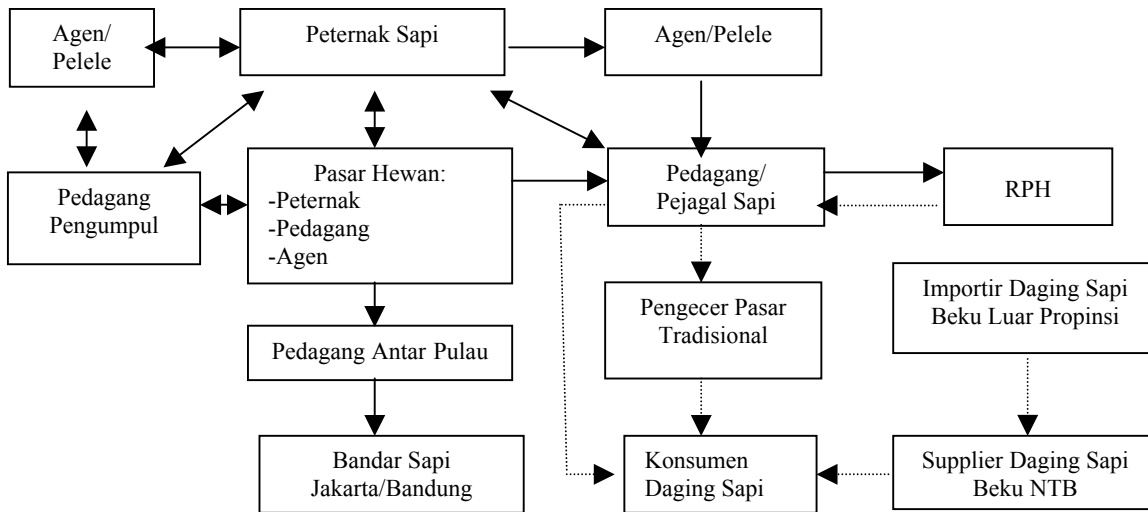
Agen/ Pelele

Peternak Sapi

Agen/Pelele

Pedagang Pengumpul

Pasar Hewan:
-Peternak
-Pedagang
-Agen

Pedagang/ Pejagal Sapi

RPH

Pengecer Pasar Tradisional

Importir Daging Sapi Beku Luar Propinsi

Pedagang Antar Pulau

Bandar Sapi Jakarta/Bandung

Konsumen Daging Sapi

Supplier Daging Sapi Beku NTB